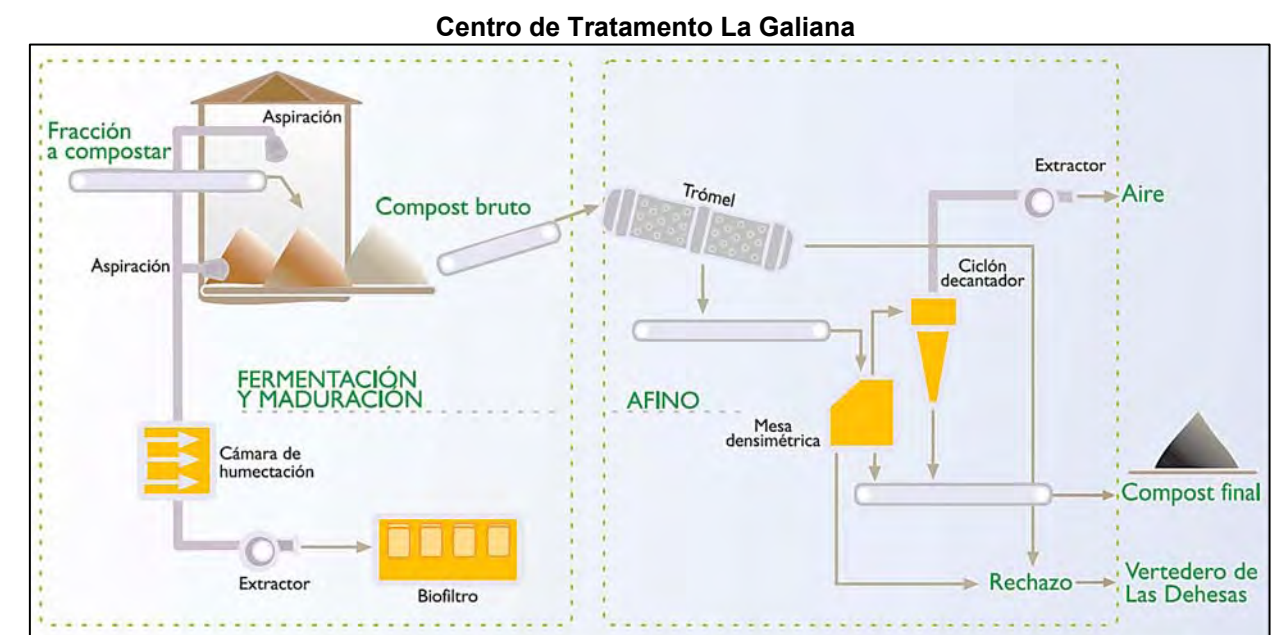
Centro de Tratamento La Galiana

Fracción a compostar

Aspiración

Aspiración

Compost bruto

Trómel

Extractor

Aire

Ciclón decantador

FERMENTACIÓN Y MADURACIÓN

AFINO

Mesa densimétrica

Cámara de humectación

Compost final

Extractor

Biofiltro

Rechazo

Vertedero de Las Dehesas